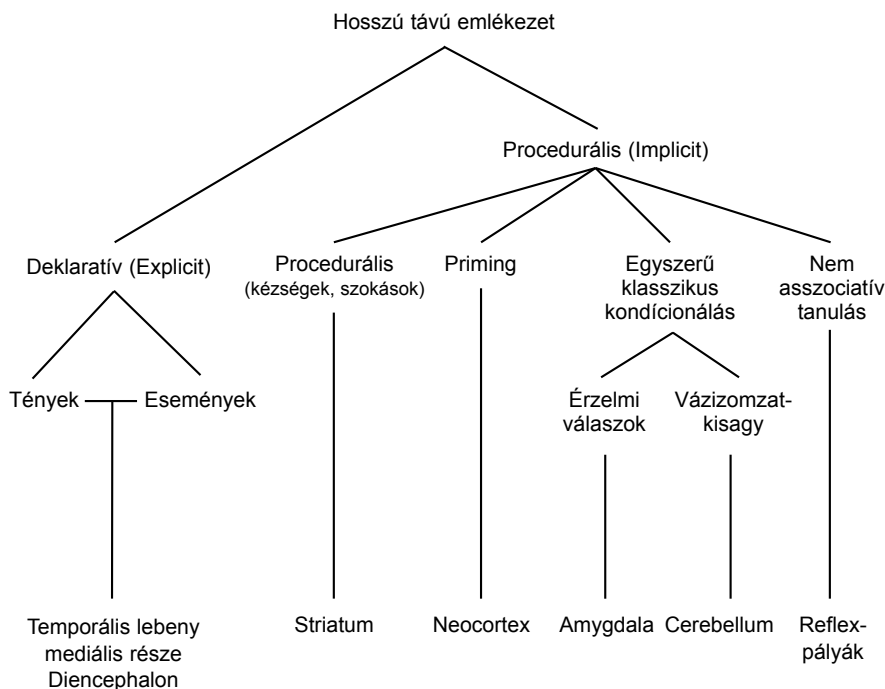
Hosszú távú emlékezet

Deklaratív (Explicit)

Procedurális (Implicit)

Tények

Események

Temporális lebeny mediális része Diencephalon

Procedurális (kézségek, szokások)

Striatum

Priming

Neocortex

Egyszerű klasszikus kondícionálás

Érzelmi válaszok

Amygdala

Vázizomzat-kisagy

Cerebellum

Nem asszociatív tanulás

Reflex-pályák